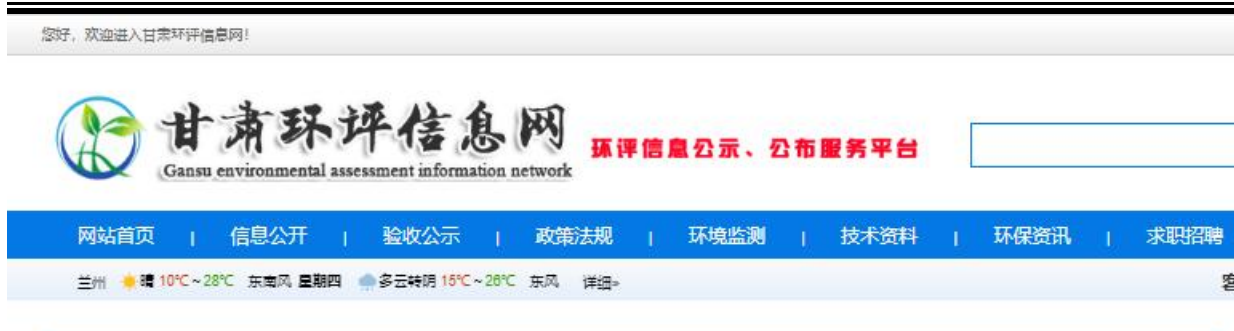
您好，欢迎进入甘肃环评信息网！

甘肃环评信息网
Gansu environmental assessment information network

环评信息公示、公布服务平台

网站首页 | 信息公开 | 验收公示 | 政策法规 | 环境监测 | 技术资料 | 环保资讯 | 求职招聘

兰州 晴 10℃~28℃ 东南风 星期四 多云转阴 15℃~26℃ 东风 详细»

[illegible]